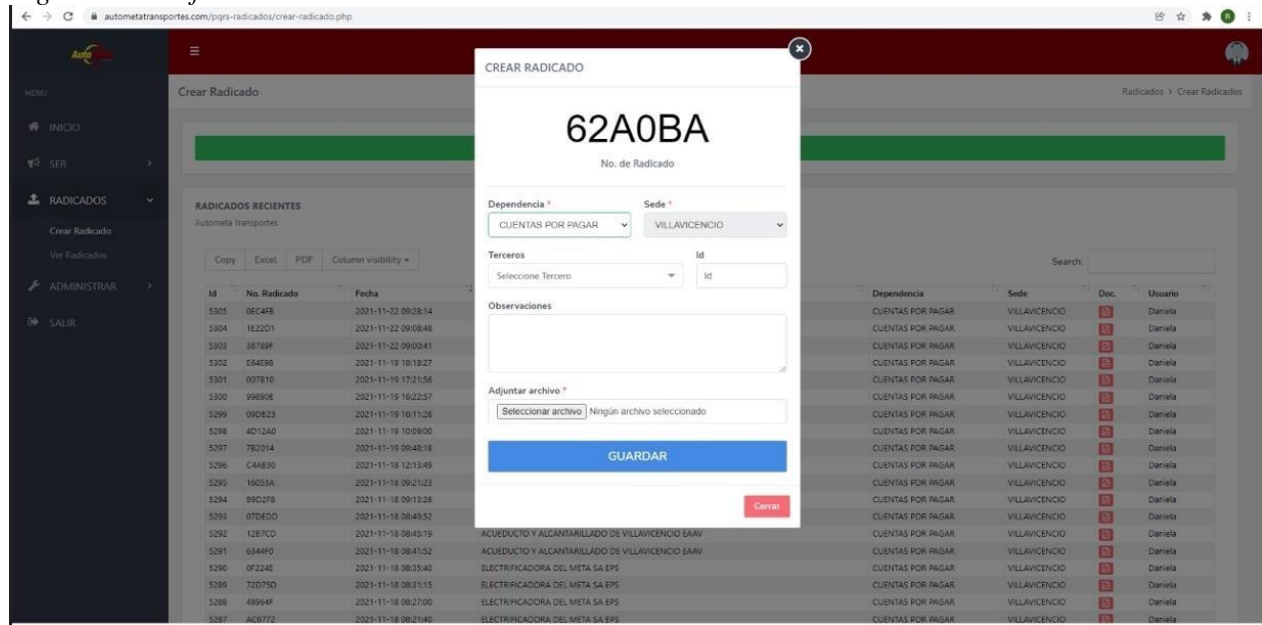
autometatransportes.com/pqrs-radicados/crear-radicado.php

MENU

INICIO

SER

RADICADOS

Crear Radicado

Ver Radicados

ADMINISTRAR

SALIR

Crear Radicado

Radicados > Crear Radicados

RADICADOS RECIENTES

Autometa Transportes

Copy Excel PDF Column visibility

Search:

| Id | No. Radicado | Fecha | | Dependencia | Sede | Doc. | Usuario |
|---|---|---|---|---|---|---|---|
| 5305 | 0EC4FB | 2021-11-22 09:28:14 | | CUENTAS POR PAGAR | VILLAVICENCIO | | Daniela |
| 5304 | 1E22D1 | 2021-11-22 09:08:48 | | CUENTAS POR PAGAR | VILLAVICENCIO | | Daniela |
| 5303 | 38789F | 2021-11-22 09:00:41 | | CUENTAS POR PAGAR | VILLAVICENCIO | | Daniela |
| 5302 | E64E96 | 2021-11-19 18:18:27 | | CUENTAS POR PAGAR | VILLAVICENCIO | | Daniela |
| 5301 | 007810 | 2021-11-19 17:21:56 | | CUENTAS POR PAGAR | VILLAVICENCIO | | Daniela |
| 5300 | 99890E | 2021-11-19 16:22:57 | | CUENTAS POR PAGAR | VILLAVICENCIO | | Daniela |
| 5299 | 09DB23 | 2021-11-19 16:11:28 | | CUENTAS POR PAGAR | VILLAVICENCIO | | Daniela |
| 5298 | 4D12A0 | 2021-11-19 10:09:00 | | CUENTAS POR PAGAR | VILLAVICENCIO | | Daniela |
| 5297 | 7B2014 | 2021-11-19 09:48:18 | | CUENTAS POR PAGAR | VILLAVICENCIO | | Daniela |
| 5296 | C4A830 | 2021-11-18 12:13:49 | | CUENTAS POR PAGAR | VILLAVICENCIO | | Daniela |
| 5295 | 16033A | 2021-11-18 09:21:23 | | CUENTAS POR PAGAR | VILLAVICENCIO | | Daniela |
| 5294 | 89D2F8 | 2021-11-18 09:13:26 | | CUENTAS POR PAGAR | VILLAVICENCIO | | Daniela |
| 5293 | 07DEDD | 2021-11-18 08:49:52 | | CUENTAS POR PAGAR | VILLAVICENCIO | | Daniela |
| 5292 | 12B7C0 | 2021-11-18 08:45:19 | ACUEDUCTO Y ALCANTARILLADO DE VILLAVICENCIO EAAV | CUENTAS POR PAGAR | VILLAVICENCIO | | Daniela |
| 5291 | 6344F0 | 2021-11-18 08:41:52 | ACUEDUCTO Y ALCANTARILLADO DE VILLAVICENCIO EAAV | CUENTAS POR PAGAR | VILLAVICENCIO | | Daniela |
| 5290 | 0F224E | 2021-11-18 08:35:40 | ELECTRIFICADORA DEL META SA EPS | CUENTAS POR PAGAR | VILLAVICENCIO | | Daniela |
| 5289 | 72D75D | 2021-11-18 08:31:15 | ELECTRIFICADORA DEL META SA EPS | CUENTAS POR PAGAR | VILLAVICENCIO | | Daniela |
| 5288 | 48964F | 2021-11-18 08:27:00 | ELECTRIFICADORA DEL META SA EPS | CUENTAS POR PAGAR | VILLAVICENCIO | | Daniela |
| 5287 | AC6772 | 2021-11-18 08:21:40 | ELECTRIFICADORA DEL META SA EPS | CUENTAS POR PAGAR | VILLAVICENCIO | | Daniela |

CREAR RADICADO

62A0BA

No. de Radicado

Dependencia *
CUENTAS POR PAGAR

Sede *
VILLAVICENCIO

Terceros
Seleccione Tercero

Id
Id

Observaciones

Adjuntar archivo *
Seleccionar archivo Ningún archivo seleccionado

GUARDAR

Cerrar